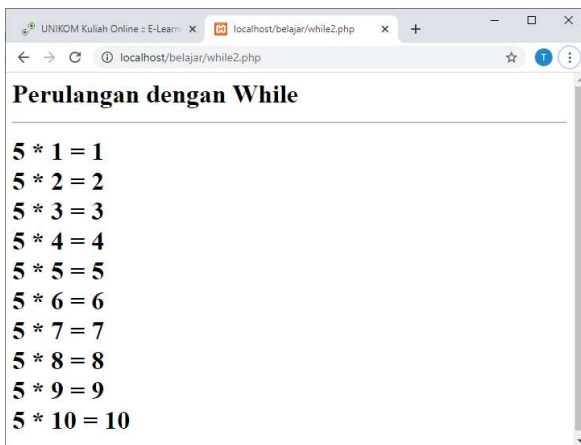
UNIKOM Kuliah Online :: E-Learn ×
localhost/belajar/while2.php ×
+
localhost/belajar/while2.php
T

Perulangan dengan While

5 * 1 = 1
5 * 2 = 2
5 * 3 = 3
5 * 4 = 4
5 * 5 = 5
5 * 6 = 6
5 * 7 = 7
5 * 8 = 8
5 * 9 = 9
5 * 10 = 10